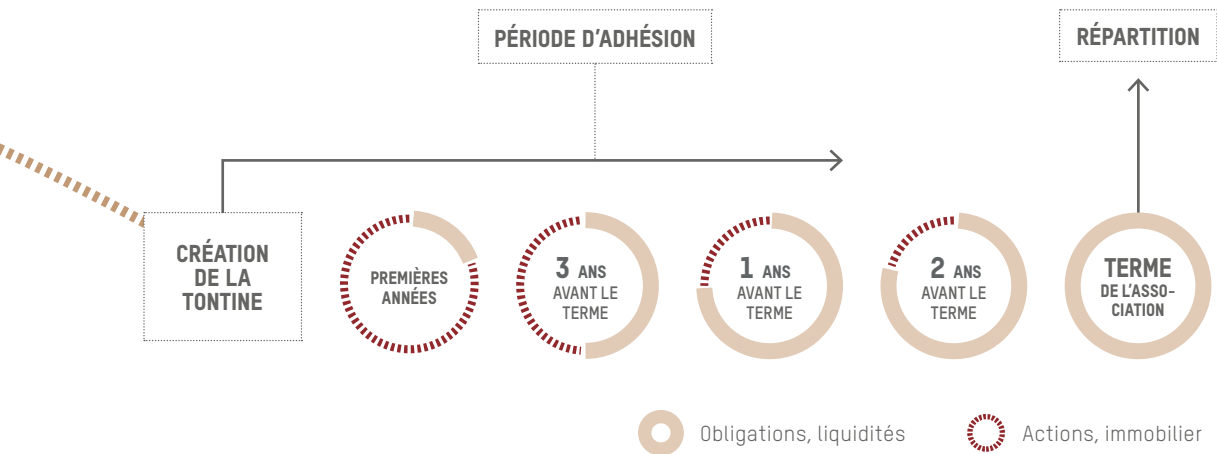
PÉRIODE D'ADHÉSION

RÉPARTITION

CRÉATION DE LA TONTINE

PREMIÈRES ANNÉES

3 ANS AVANT LE TERME

1 ANS AVANT LE TERME

2 ANS AVANT LE TERME

TERME DE L'ASSOCIATION

Obligations, liquidités

Actions, immobilier